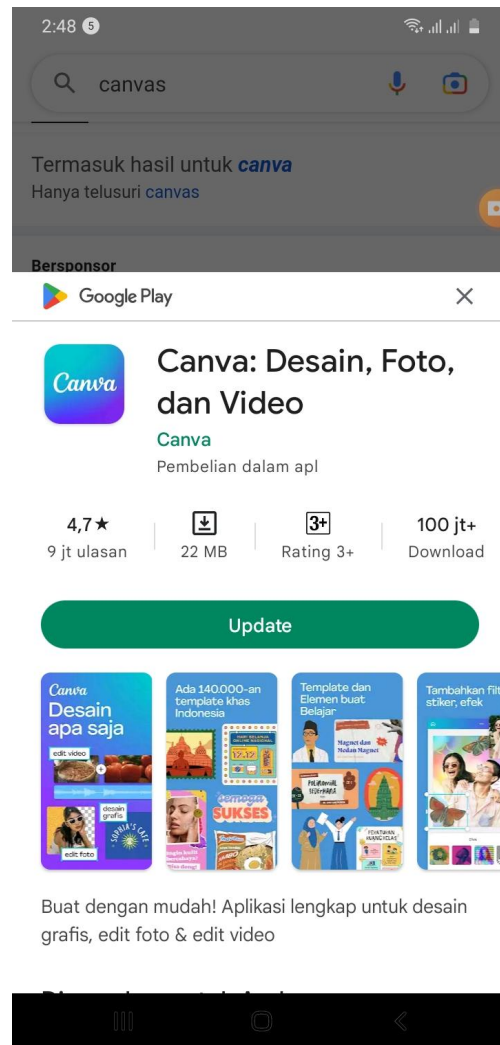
2:48 5

canvas

Termasuk hasil untuk canva
Hanya telusuri canvas

Bersponsor

Google Play

Canva

Canva: Desain, Foto, dan Video

Canva

Pembelian dalam apl

4,7★
9 jt ulasan

22 MB

3+
Rating 3+

100 jt+
Download

Update

Canva
Desain apa saja
edit video
desain grafis
edit foto
SOPHIA'S CAFE

Ada 140.000-an template khas Indonesia
semoga SUKSES

Template dan Elemen buat Belajar
Magnet dan Medan Magnet

Tambahkan filt stiker, efek

Buat dengan mudah! Aplikasi lengkap untuk desain grafis, edit foto & edit video

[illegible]